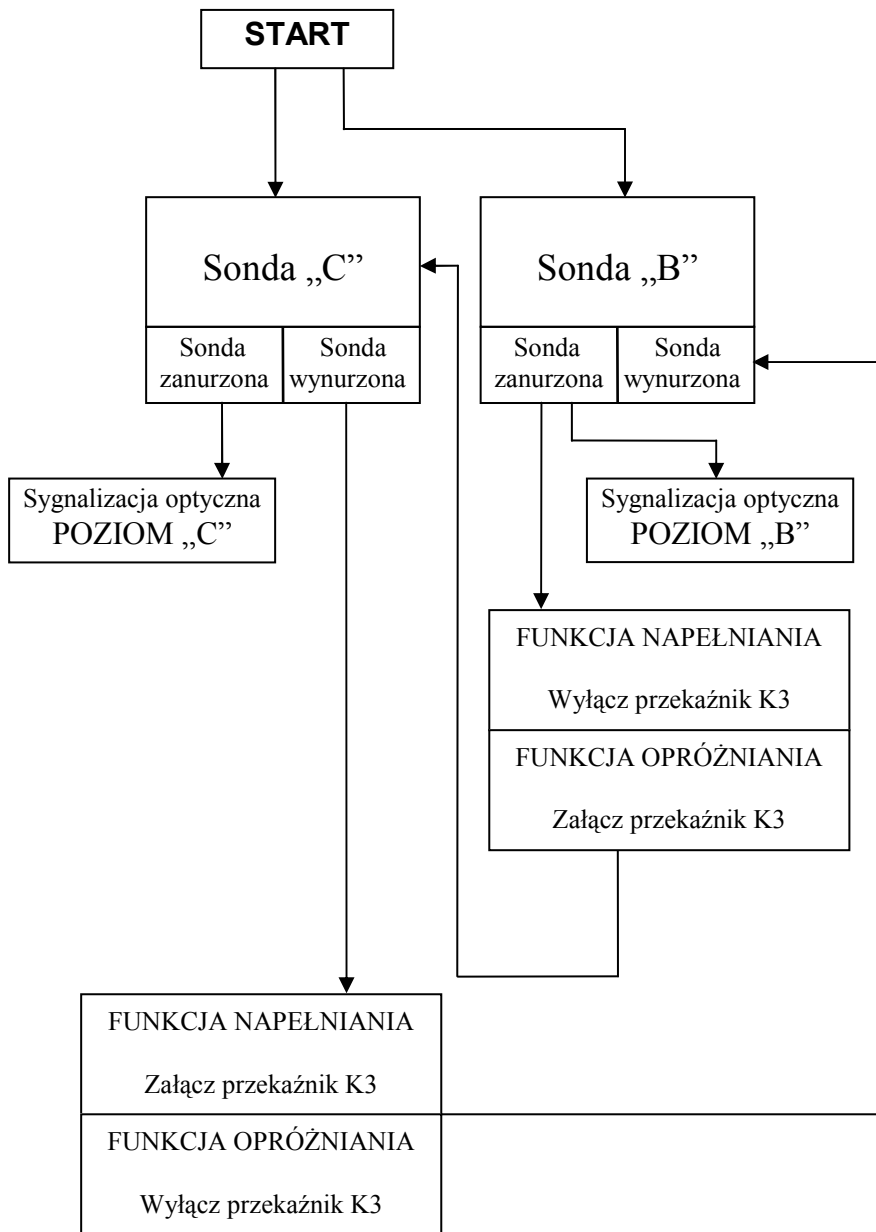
START

Sonda „C”

Sonda zanurzona

Sonda wynurzona

Sonda „B”

Sonda zanurzona

Sonda wynurzona

Sygnalizacja optyczna POZIOM „C”

Sygnalizacja optyczna POZIOM „B”

FUNKCJA NAPEŁNIANIA

Wyłącz przekaźnik K3

FUNKCJA OPRÓŻNIANIA

Załącz przekaźnik K3

FUNKCJA NAPEŁNIANIA

Załącz przekaźnik K3

FUNKCJA OPRÓŻNIANIA

Wyłącz przekaźnik K3